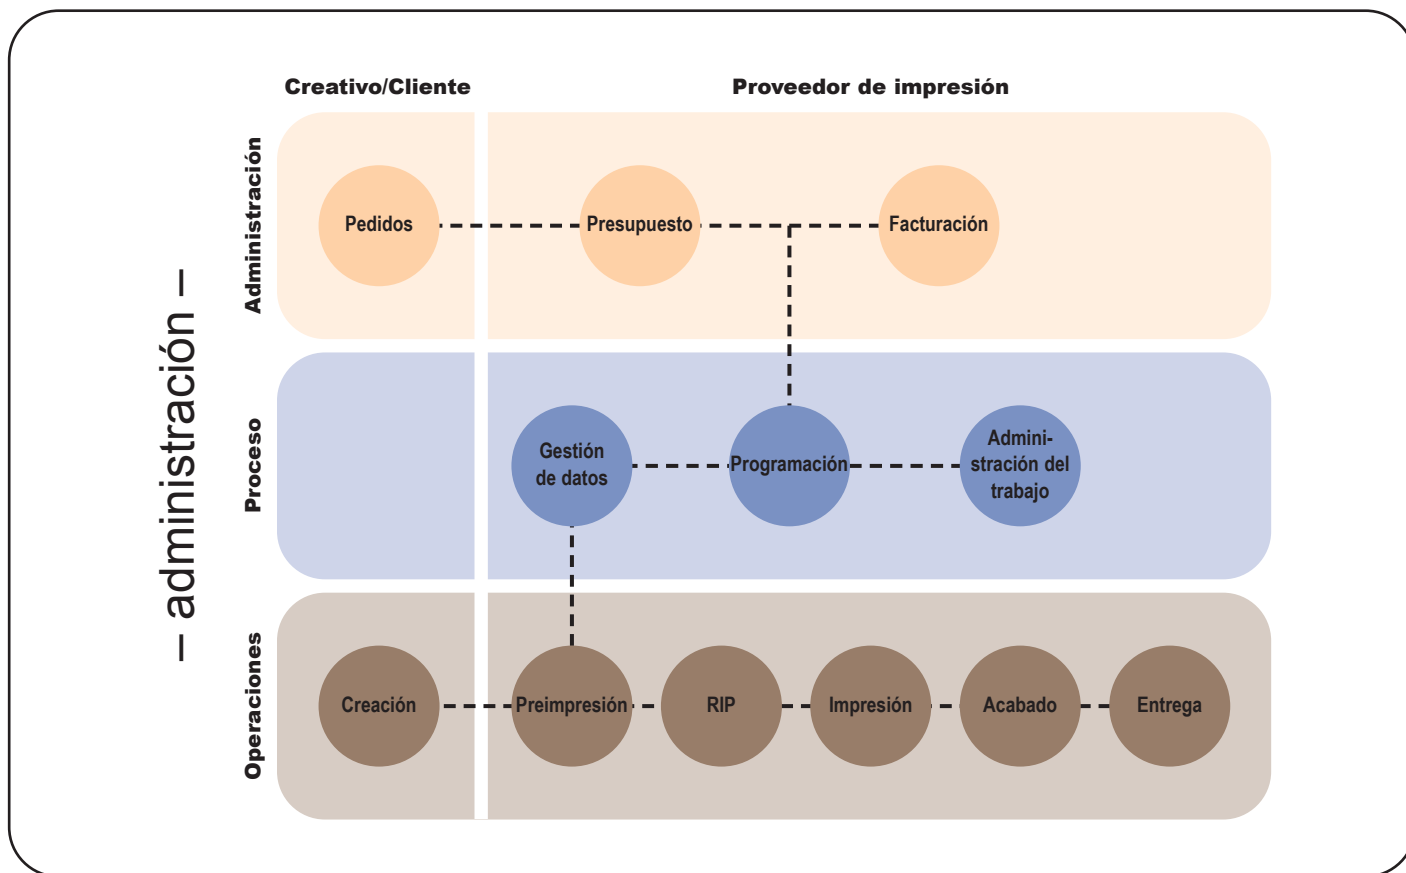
– administración –

Creativo/Cliente

Proveedor de impresión

Administración

Pedidos

Presupuesto

Facturación

Proceso

Gestión de datos

Programación

Administración del trabajo

Operaciones

Creación

Preimpresión

RIP

Impresión

Acabado

Entrega